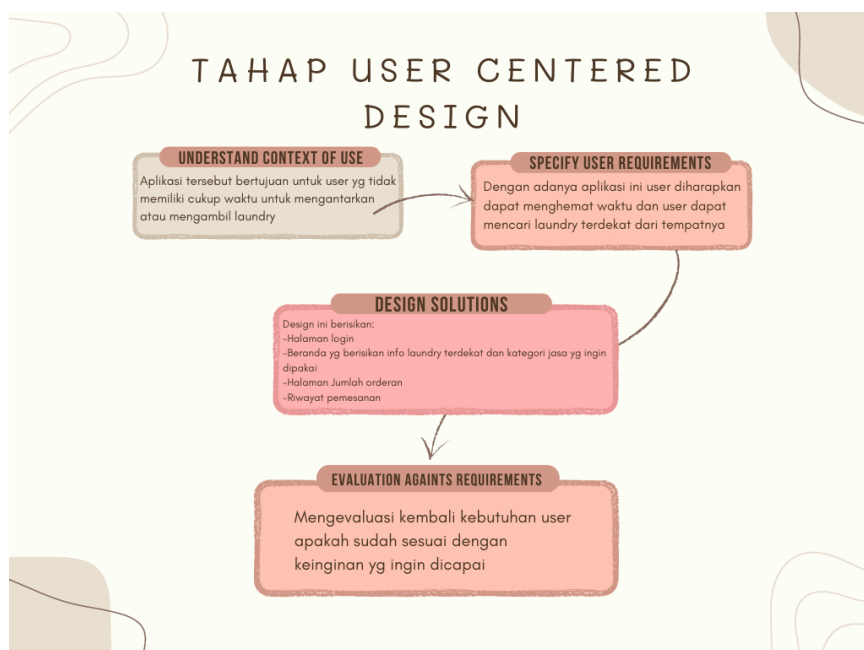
TAHAP USER CENTERED DESIGN

UNDERSTAND CONTEXT OF USE

Aplikasi tersebut bertujuan untuk user yg tidak memiliki cukup waktu untuk mengantarkan atau mengambil laundry

SPECIFY USER REQUIREMENTS

Dengan adanya aplikasi ini user diharapkan dapat menghemat waktu dan user dapat mencari laundry terdekat dari tempatnya

DESIGN SOLUTIONS

Design ini berisikan:
-Halaman login
-Beranda yg berisikan info laundry terdekat dan kategori jasa yg ingin dipakai
-Halaman Jumlah orderan
-Riwayat pemesanan

EVALUATION AGAINTS REQUIREMENTS

Mengevaluasi kembali kebutuhan user apakah sudah sesuai dengan keinginan yg ingin dicapai